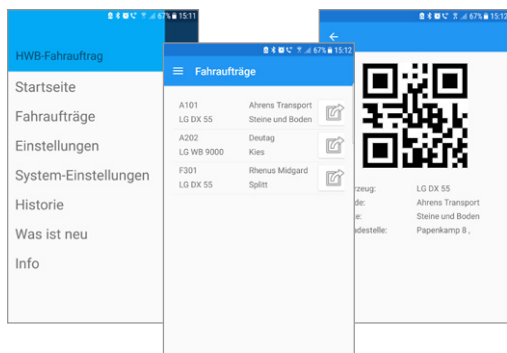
67% 15:11

HWB-Fahrauftrag

Startseite

Fahraufträge

Einstellungen

System-Einstellungen

Historie

Was ist neu

Info

67% 15:12

Fahraufträge

| | | |
|---|---|---|
| A101 | Ahrens Transport | |
| LG DX 55 | Steine und Boden | |
| A202 | Deutag | |
| LG WB 9000 | Kies | |
| F301 | Rhenus Midgard | |
| LG DX 55 | Splitt | |

67% 15:12

rzeug: LG DX 55

de: Ahrens Transport

e: Steine und Boden

adestelle: Papenkamp 8 ,